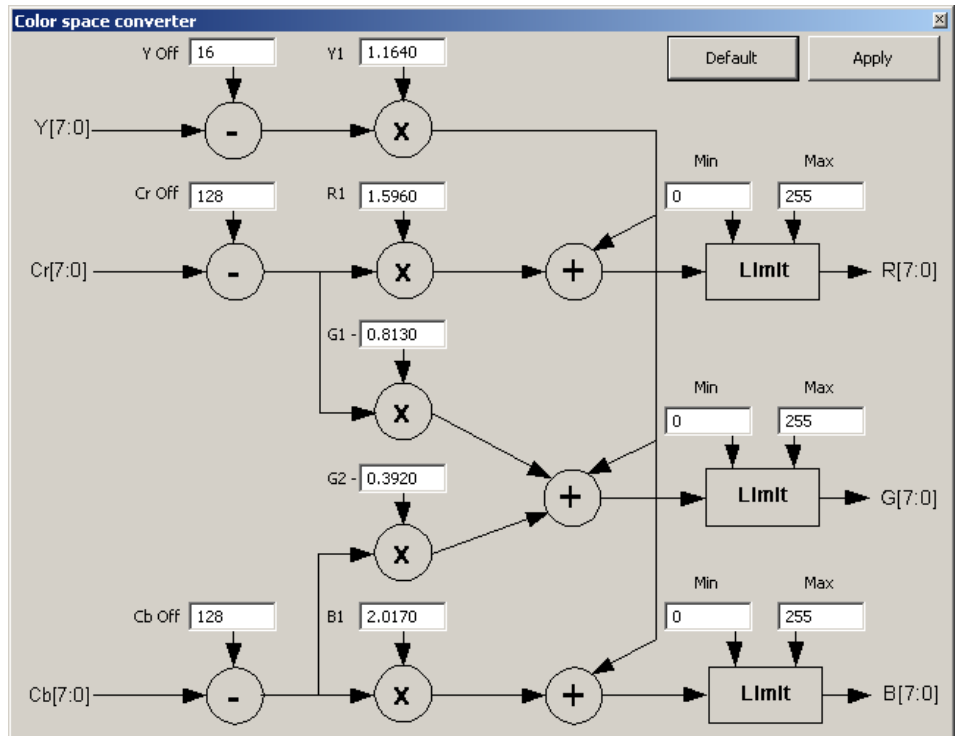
Color space converter
×

Default
Apply

Y Off 16
Y1 1.1640
Y[7:0]
-
X

Cr Off 128
R1 1.5960
Cr[7:0]
-
X
+
Min 0
Max 255
Limit
R[7:0]

G1 - 0.8130
X

Min 0
Max 255
G2 - 0.3920
+
Limit
G[7:0]
X

Cb Off 128
B1 2.0170
Min 0
Max 255
Cb[7:0]
-
X
+
Limit
B[7:0]